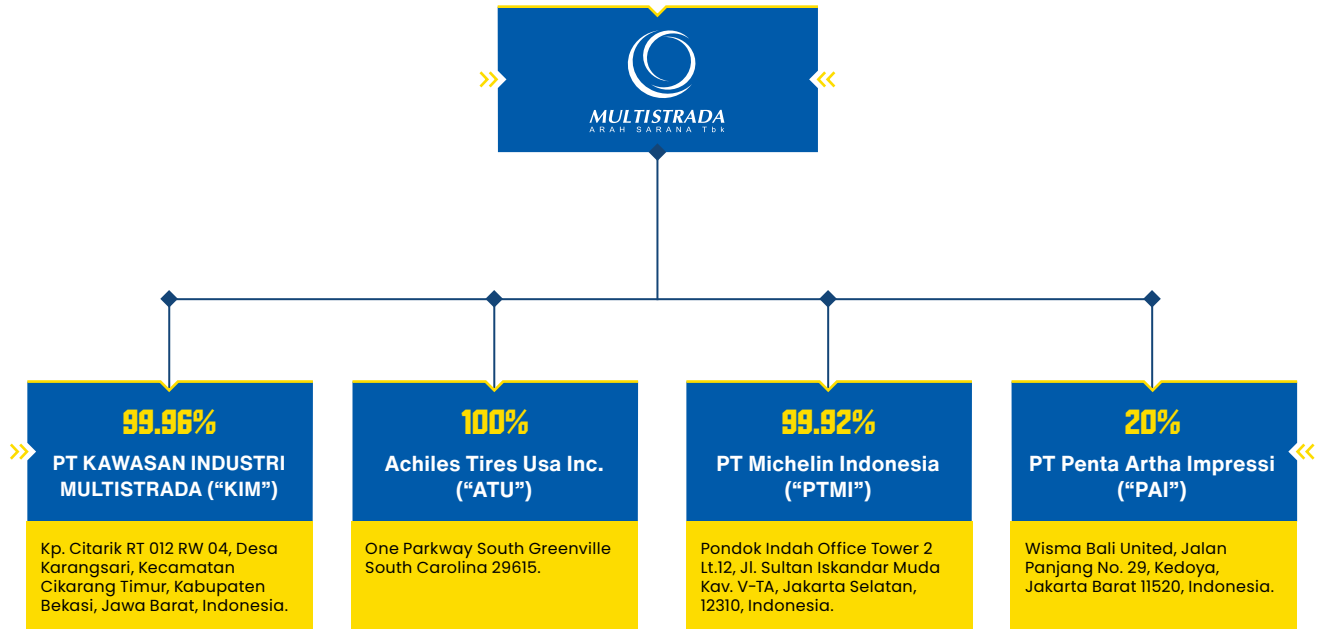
MULTISTRADA
ARAH SARANA Tbk

99.96%
PT KAWASAN INDUSTRI MULTISTRADA (“KIM”)
Kp. Citarik RT 012 RW 04, Desa Karangsari, Kecamatan Cikarang Timur, Kabupaten Bekasi, Jawa Barat, Indonesia.

100%
Achiles Tires Usa Inc. (“ATU”)
One Parkway South Greenville South Carolina 29615.

99.92%
PT Michelin Indonesia (“PTMI”)
Pondok Indah Office Tower 2 Lt.12, Jl. Sultan Iskandar Muda Kav. V-TA, Jakarta Selatan, 12310, Indonesia.

20%
PT Penta Artha Impressi (“PAI”)
Wisma Bali United, Jalan Panjang No. 29, Kedoya, Jakarta Barat 11520, Indonesia.